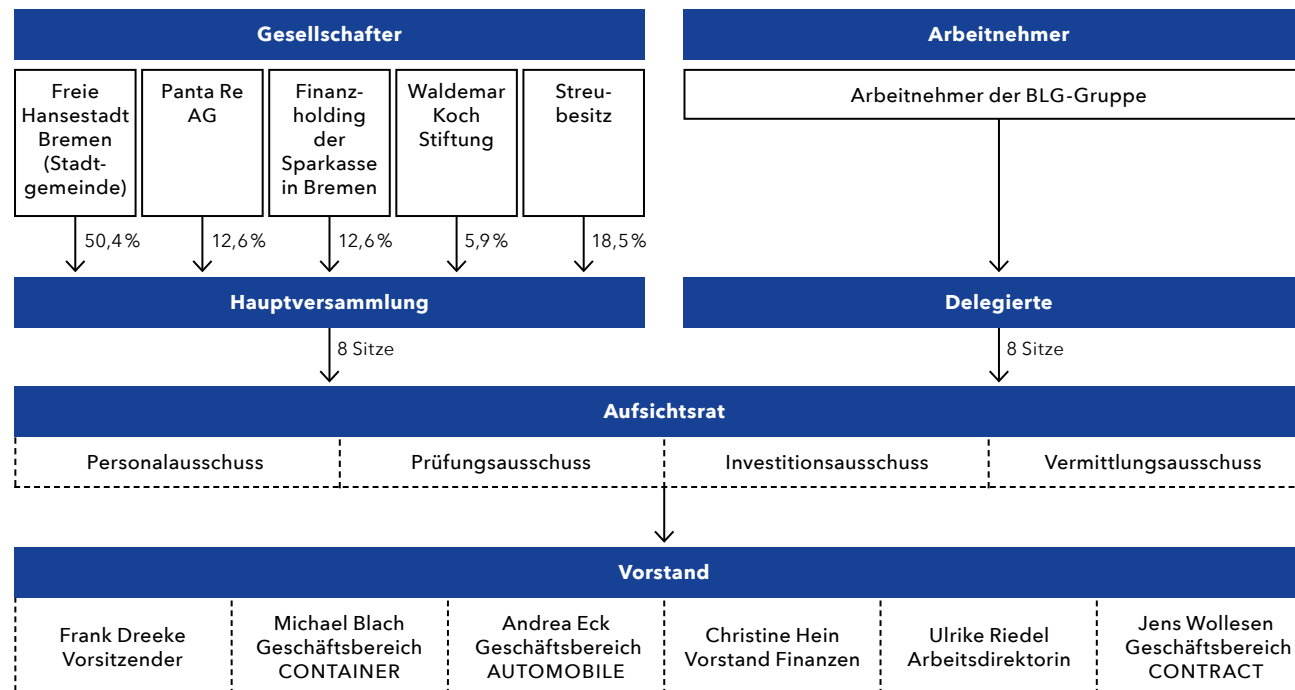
Gesellschafter

Freie Hansestadt Bremen (Stadtgemeinde)

Panta Re AG

Finanzholding der Sparkasse in Bremen

Waldemar Koch Stiftung

Streubesitz

50,4 %

12,6 %

12,6 %

5,9 %

18,5 %

Hauptversammlung

8 Sitze

Arbeitnehmer

Arbeitnehmer der BLG-Gruppe

Delegierte

8 Sitze

Aufsichtsrat

Personalausschuss

Prüfungsausschuss

Investitionsausschuss

Vermittlungsausschuss

Vorstand

Frank Dreeke Vorsitzender

Michael Blach Geschäftsbereich CONTAINER

Andrea Eck Geschäftsbereich AUTOMOBILE

Christine Hein Vorstand Finanzen

Ulrike Riedel Arbeitsdirektorin

Jens Wollesen Geschäftsbereich CONTRACT